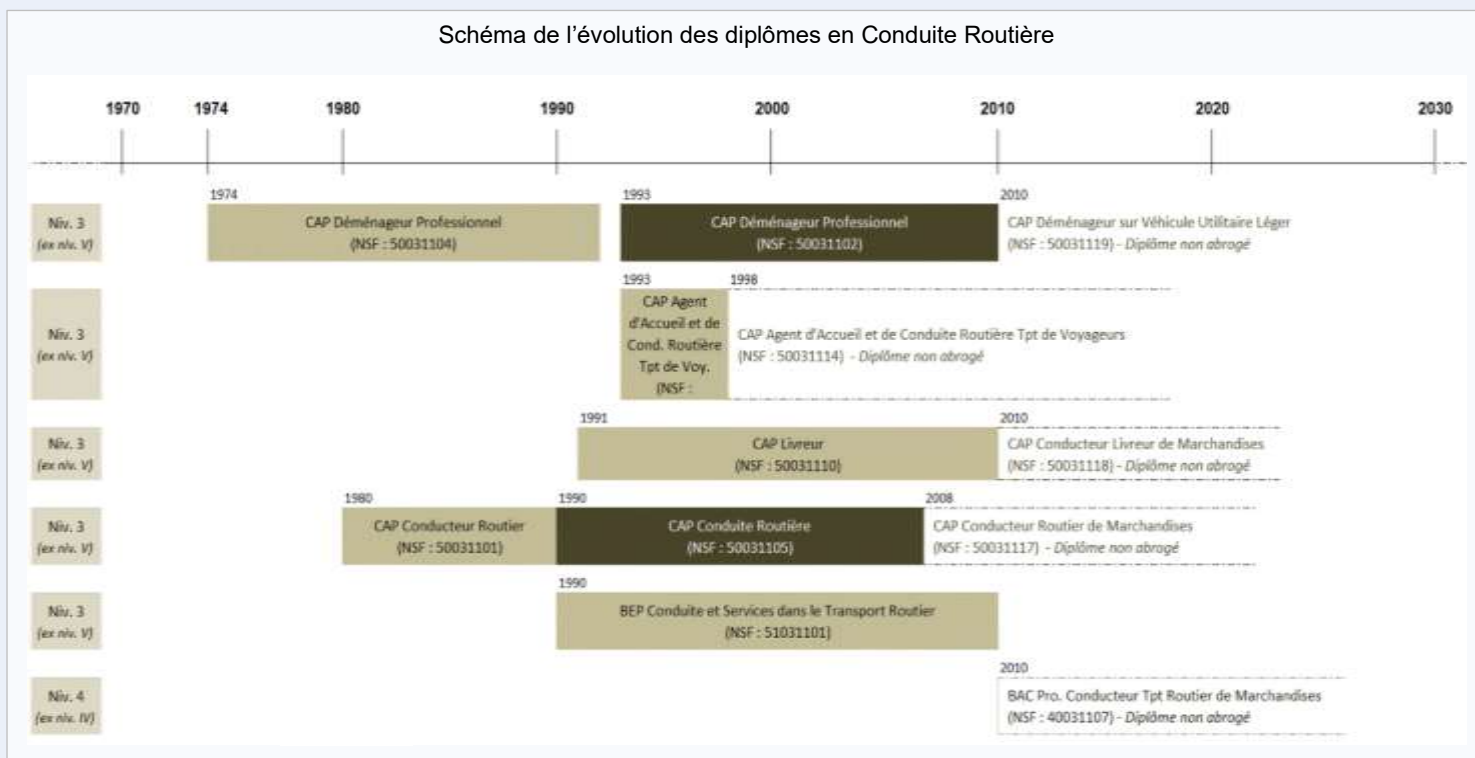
Schéma de l'évolution des diplômes en Conduite Routière

1970 1974 1980 1990 2000 2010 2020 2030

Niv. 3 (ex niv. V)
1974
CAP Déménageur Professionnel (NSF : 50031104)
1993
CAP Déménageur Professionnel (NSF : 50031102)
2010
CAP Déménageur sur Véhicule Utilitaire Léger (NSF : 50031119) - *Diplôme non abrogé*

Niv. 3 (ex niv. V)
1993
CAP Agent d'Accueil et de Cond. Routière Tpt de Voy. (NSF :
1998
CAP Agent d'Accueil et de Conduite Routière Tpt de Voyageurs (NSF : 50031114) - *Diplôme non abrogé*

Niv. 3 (ex niv. V)
1991
CAP Livreur (NSF : 50031110)
2010
CAP Conducteur Livreur de Marchandises (NSF : 50031118) - *Diplôme non abrogé*

Niv. 3 (ex niv. V)
1980
CAP Conducteur Routier (NSF : 50031101)
1990
CAP Conduite Routière (NSF : 50031105)
2008
CAP Conducteur Routier de Marchandises (NSF : 50031117) - *Diplôme non abrogé*

Niv. 3 (ex niv. V)
1990
BEP Conduite et Services dans le Transport Routier (NSF : 51031101)

Niv. 4 (ex niv. IV)
2010
BAC Pro. Conducteur Tpt Routier de Marchandises (NSF : 40031107) - *Diplôme non abrogé*